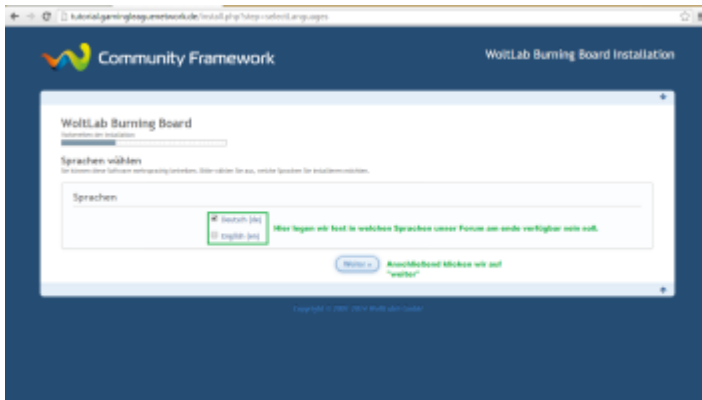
tutorial.gamingloop.eneteork.de/install.php?step=selectLanguages

Community Framework

WoltLab Burning Board Installation

WoltLab Burning Board

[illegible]

Sprachen wählen

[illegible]

Sprachen

Deutsch (de)

English (en)

Hier legen wir fest in welchen Sprachen unser Forum am ende verfügbar sein soll.

Weiter »

Anschließend klicken wir auf "weiter"

Copyright © 2001-2014 WoltLab GmbH